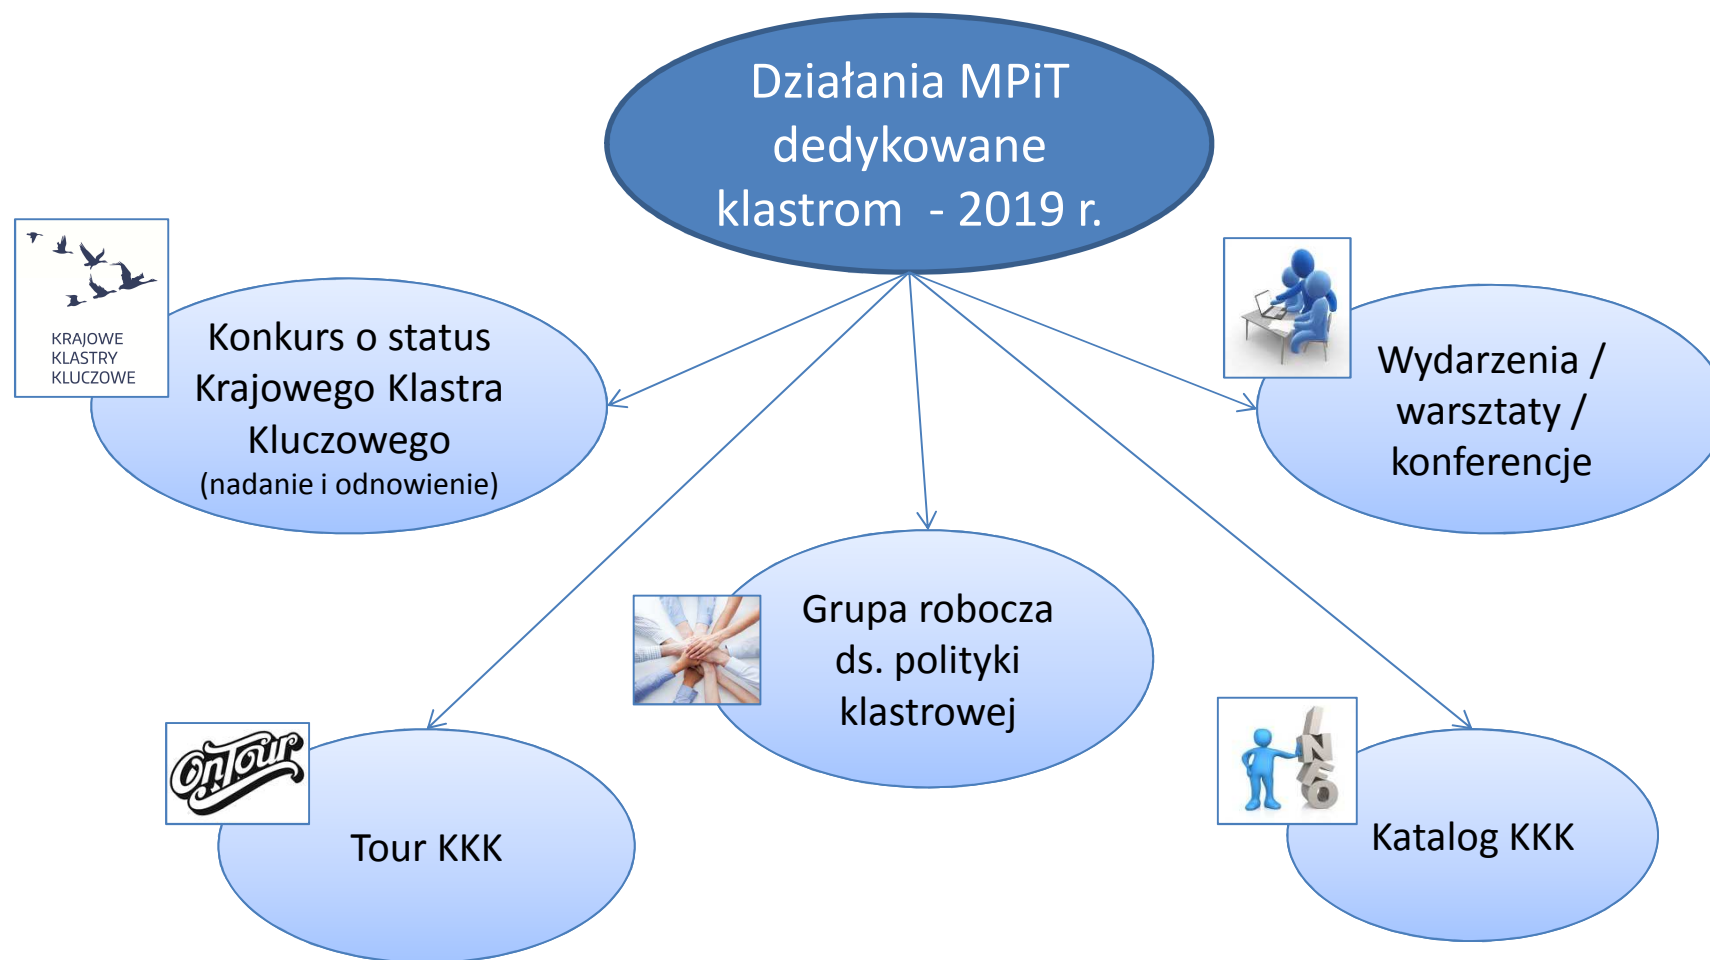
Działania MPiT dedykowane klastrom - 2019 r.

KRAJOWE KLASTRY KLUCZOWE

Konkurs o status Krajowego Klastra Kluczowego (nadanie i odnowienie)

Wydarzenia / warsztaty / konferencje

Grupa robocza ds. polityki klastrowej

OnTour

Tour KKK

INFO

Katalog KKK